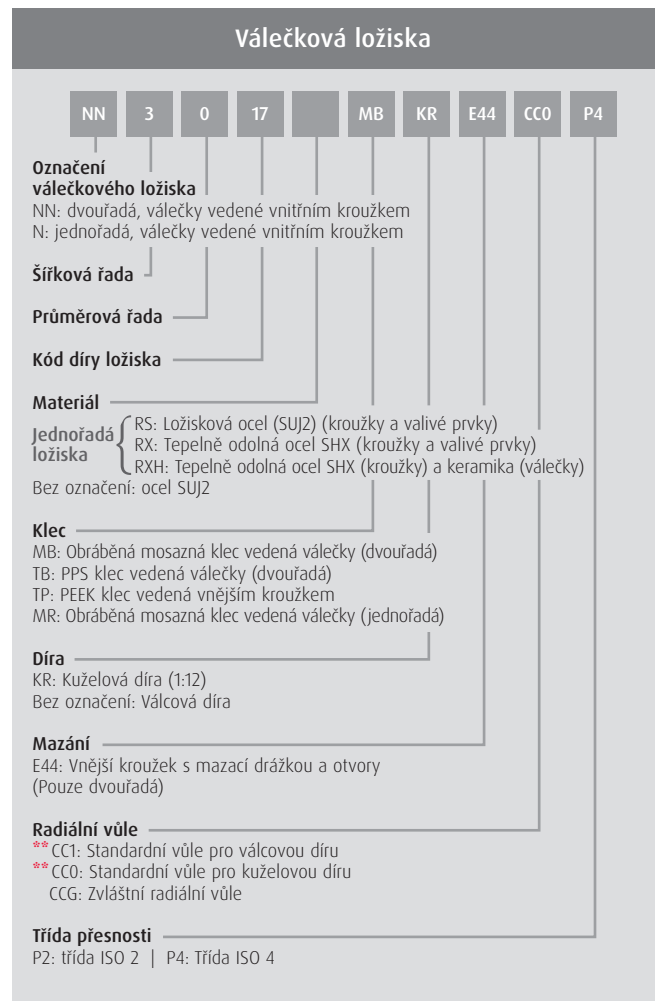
Válečková ložiska

NN 3 0 17 MB KR E44 CC0 P4

Označení válečkového ložiska
NN: dvouřadá, válečky vedené vnitřním kroužkem
N: jednořadá, válečky vedené vnitřním kroužkem

Šířková řada

Průměrová řada

Kód díry ložiska

Materiál
Jednořadá ložiska
RS: Ložisková ocel (SUJ2) (kroužky a valivé prvky)
RX: Tepelně odolná ocel SHX (kroužky a valivé prvky)
RXH: Tepelně odolná ocel SHX (kroužky) a keramika (válečky)
Bez označení: ocel SUJ2

Klec
MB: Obráběná mosazná klec vedená válečky (dvouřadá)
TB: PPS klec vedená válečky (dvouřadá)
TP: PEEK klec vedená vnějším kroužkem
MR: Obráběná mosazná klec vedená válečky (jednořadá)

Díra
KR: Kuželová díra (1:12)
Bez označení: Válcová díra

Mazání
E44: Vnější kroužek s mazací drážkou a otvory (Pouze dvouřadá)

Radiální vůle
** CC1: Standardní vůle pro válcovou díru
** CC0: Standardní vůle pro kuželovou díru
CCG: Zvláštní radiální vůle

Třída přesnosti
P2: třída ISO 2 | P4: Třída ISO 4